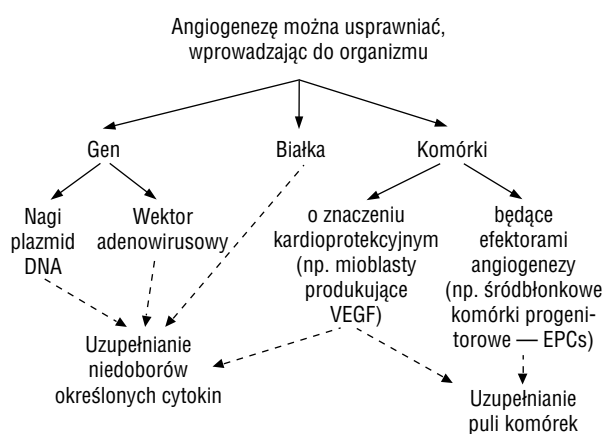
Angiogenezę można usprawniać, wprowadzając do organizmu

Gen

Białka

Komórki

Nagi plazmid DNA

Wektor adenowirusowy

o znaczeniu kardioprotekcyjnym (np. mioblasty produkujące VEGF)

będące efektorami angiogenezy (np. śródbłonkowe komórki progenitorowe — EPCs)

Uzupełnianie niedoborów określonych cytokin

Uzupełnianie puli komórek